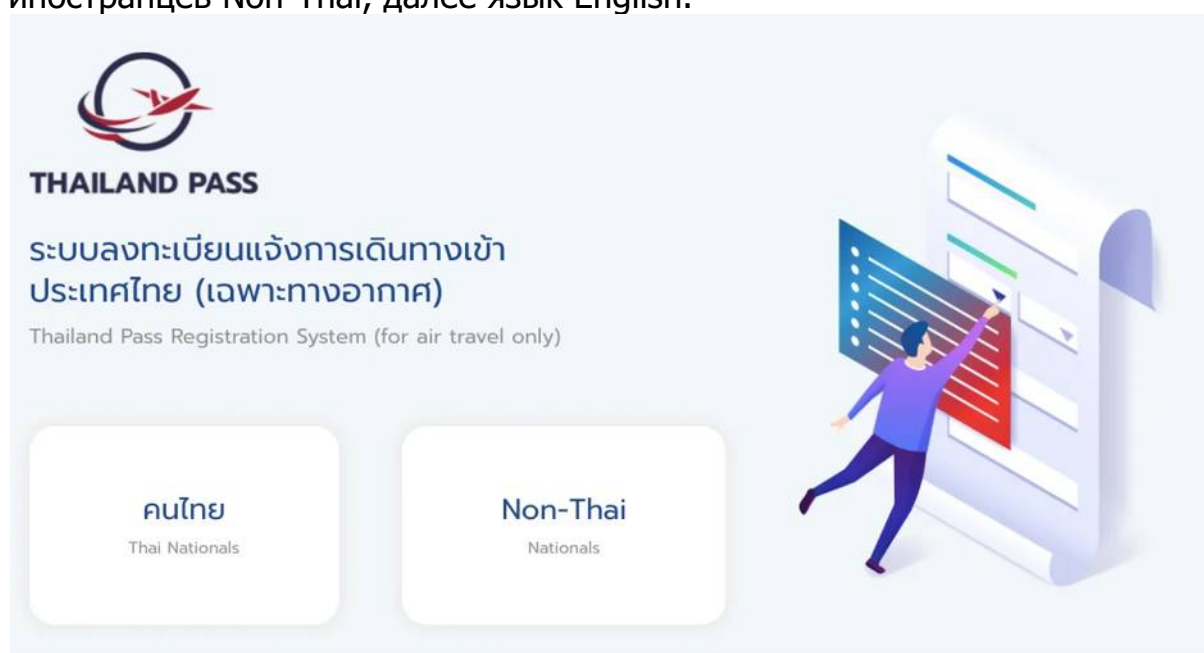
иностранцев Non-Thai, далее язык English.

THAILAND PASS

ระบบลงทะเบียนแจ้งการเดินทางเข้าประเทศไทย (เฉพาะทางอากาศ)

Thailand Pass Registration System (for air travel only)

คนไทย
Thai Nationals

Non-Thai
Nationals